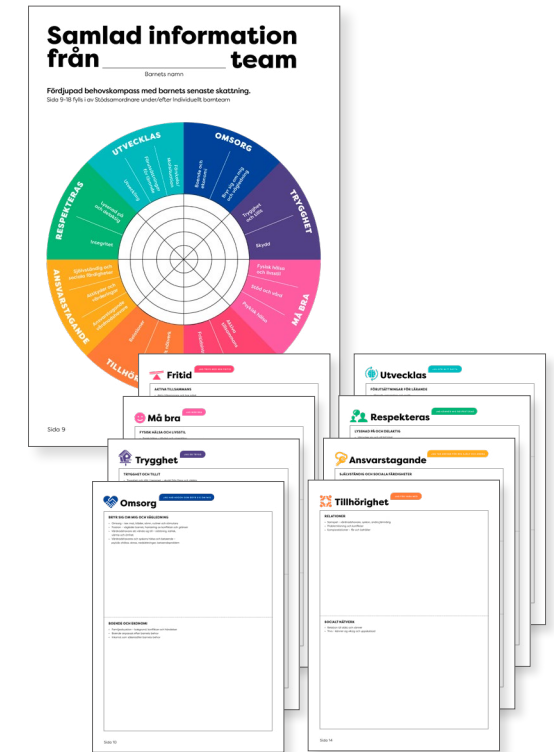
Samlad information från _____________ team

Barnets namn

Fördjupad behovskompass med barnets senaste skattning.

Sida 9-18 fylls i av Stödsamordnare under/efter Individuellt barnteam

UTVECKLAS

OMSORG

TRYGGHET

MÅ BRA

TILLHÖRIGHET

ANSVARSTAGANDE

RESPEKTERAS

Basbehov och ekonomi

Bry sig om och vägledning

Trygghet och tillit

Skydd

Fysisk hälsa och livsstil

Själslig och psykisk hälsa

Psykisk hälsa

Aktiv fritid

Fritidsaktiviteter

Relationer

Social närvaro

Ansvarstagande och självständighet

Självständighet och sociala färdigheter

Delaktighet

Lyssnad på och delaktig

Integritet

Lärande

Förutsättningar för lärande

Sida 9

Fritid

AKTIVA FRITIDSAKTIVITETER

Må bra

FYSISK HÄLSA OCH LIVSSTIL

Trygghet

TRYGGHET OCH TILLIT

Omsorg

BRYR SIG OM MIG OCH VÄGLEDNING

BOENDE OCH EKONOMI

Sida 10

Utvecklas

FÖRUTSÄTTNINGAR FÖR LÄRANDE

Respekteras

LYSSNAD PÅ OCH DELAKTIG

Ansvarstagande

SJÄLVSTÄNDIG OCH SOCIALA FÄRDIGHETER

Tillhörighet

RELATIONER

SOCIALT NÄTVERK

Sida 14